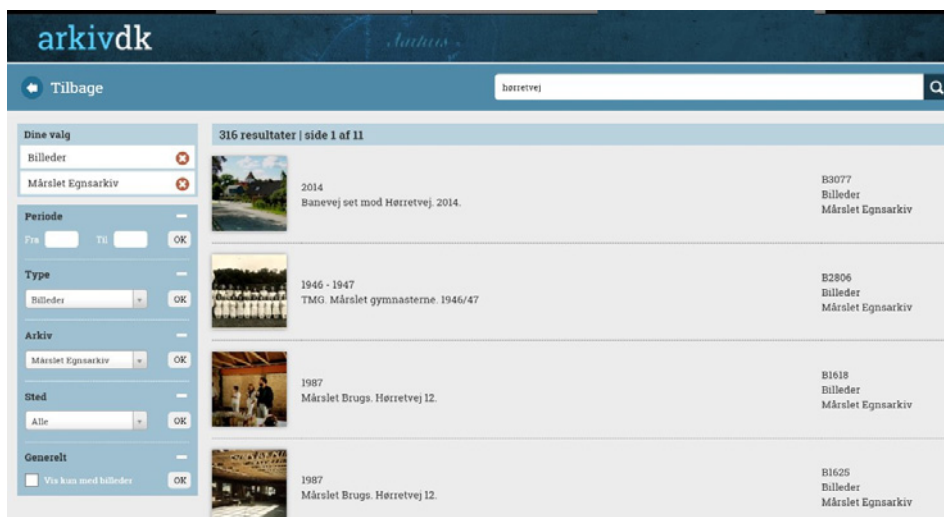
arkivdk

Tilbage

hørretvej

Dine valg

Billeder

Mårslet Egnsarkiv

Periode

Fra

Til

OK

Type

Billeder

OK

Arkiv

Mårslet Egnsarkiv

OK

Sted

Alle

OK

Generelt

Vis kun med billeder

OK

316 resultater | side 1 af 11

2014
Banevej set mod Hørretvej. 2014.

B3077
Billeder
Mårslet Egnsarkiv

1946 - 1947
TMG. Mårslet gymnasterne. 1946/47

B2806
Billeder
Mårslet Egnsarkiv

1987
Mårslet Brugs. Hørretvej 12.

B1618
Billeder
Mårslet Egnsarkiv

1987
Mårslet Brugs. Hørretvej 12.

B1625
Billeder
Mårslet Egnsarkiv